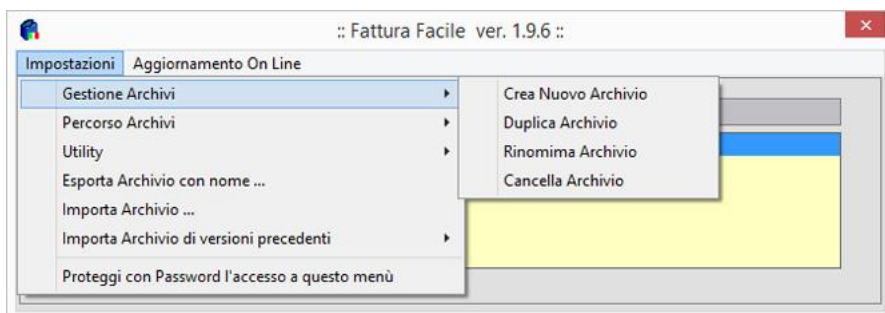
:: Fattura Facile ver. 1.9.6 ::

Impostazioni Aggiornamento On Line

Gestione Archivi
Percorso Archivi
Utility
Esporta Archivio con nome ...
Importa Archivio ...
Importa Archivio di versioni precedenti
Proteggi con Password l'accesso a questo menù

Crea Nuovo Archivio
Duplica Archivio
Rinomima Archivio
Cancella Archivio